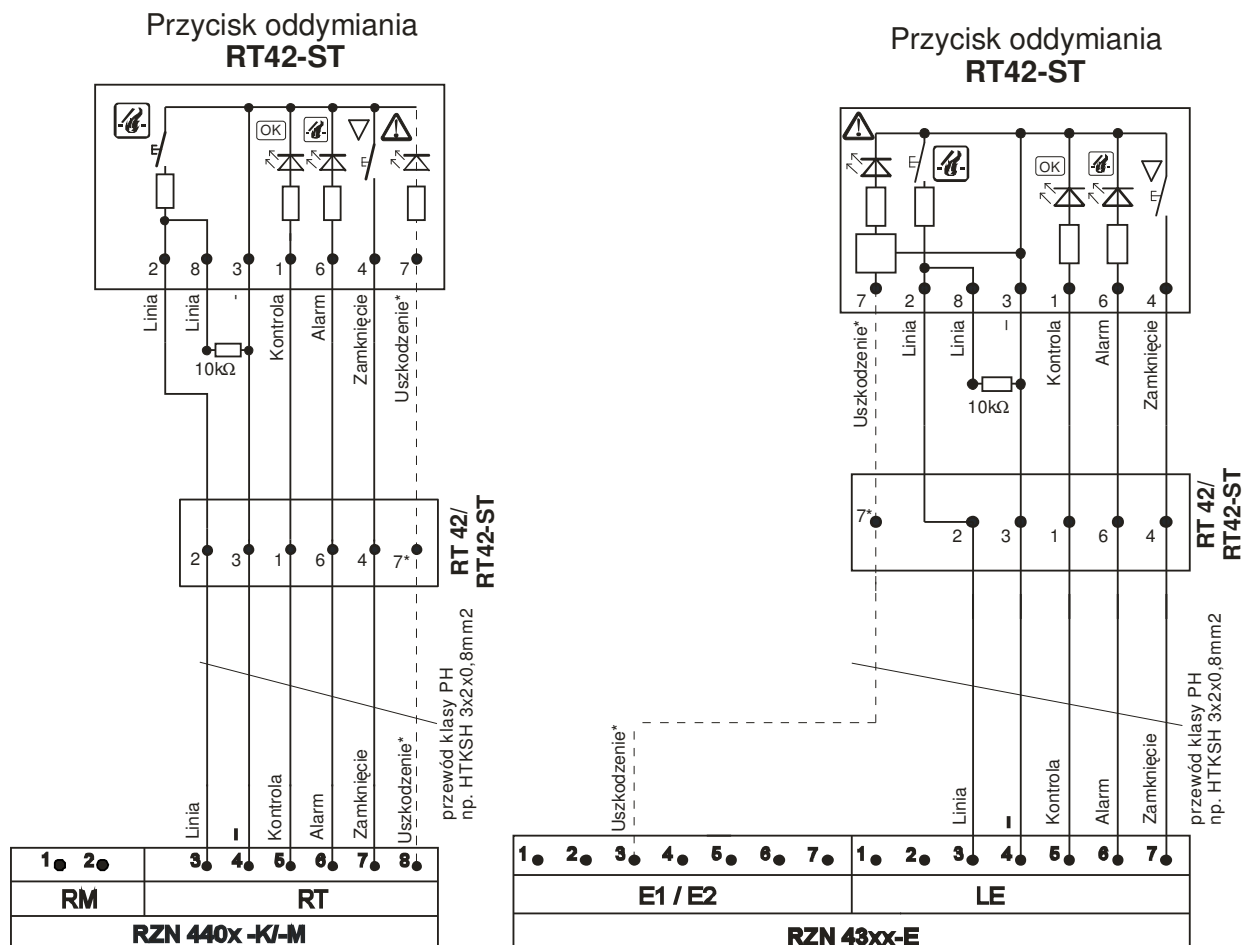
Przycisk oddymiania
**RT42-ST**

OK

2 8 3 1 6 4 7

Linia Linia I Kontrola Alarm Zamknięcie Uszkodzenie*

10kΩ

2 3 1 6 4 7*

RT 42/
RT42-ST

przewód klasy PH
np. HTKSH 3x2x0,8mm2

Linia I Kontrola Alarm Zamknięcie Uszkodzenie*

| 1 2 | 3 4 5 6 7 8 |
|---|---|
| RM | RT |
| RZN 440x -K/-M | |

Przycisk oddymiania
**RT42-ST**

OK

7 2 8 3 1 6 4

Uszkodzenie* Linia Linia I Kontrola Alarm Zamknięcie

10kΩ

7* 2 3 1 6 4

RT 42/
RT42-ST

przewód klasy PH
np. HTKSH 3x2x0,8mm2

Uszkodzenie* Linia I Kontrola Alarm Zamknięcie

| 1 2 3 4 5 6 7 | 1 2 3 4 5 6 7 |
|---|---|
| E1 / E2 | LE |
| RZN 43xx-E | |